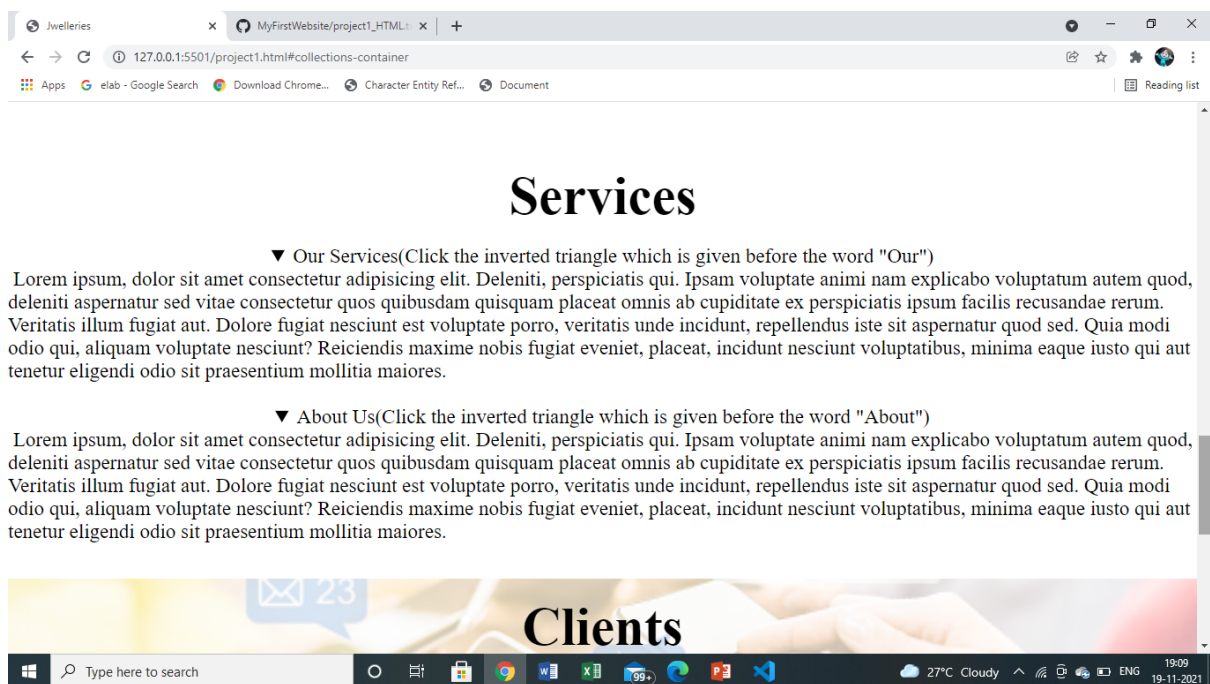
Jwelleries × MyFirstWebsite/project1_HTML.t × +

127.0.0.1:5501/project1.html#collections-container

Apps elab - Google Search Download Chrome... Character Entity Ref... Document Reading list

Services

▼ Our Services(Click the inverted triangle which is given before the word "Our")

Lorem ipsum, dolor sit amet consectetur adipisicing elit. Deleniti, perspiciatis qui. Ipsam voluptate animi nam explicabo voluptatum autem quod, deleniti aspernatur sed vitae consectetur quos quibusdam quisquam placeat omnis ab cupiditate ex perspiciatis ipsum facilis recusandae rerum. Veritatis illum fugiat aut. Dolore fugiat nesciunt est voluptate porro, veritatis unde incidunt, repellendus iste sit aspernatur quod sed. Quia modi odio qui, aliquam voluptate nesciunt? Reiciendis maxime nobis fugiat eveniet, placeat, incidunt nesciunt voluptatibus, minima eaque iusto qui aut tenetur eligendi odio sit praesentium mollitia maiores.

▼ About Us(Click the inverted triangle which is given before the word "About")

Lorem ipsum, dolor sit amet consectetur adipisicing elit. Deleniti, perspiciatis qui. Ipsam voluptate animi nam explicabo voluptatum autem quod, deleniti aspernatur sed vitae consectetur quos quibusdam quisquam placeat omnis ab cupiditate ex perspiciatis ipsum facilis recusandae rerum. Veritatis illum fugiat aut. Dolore fugiat nesciunt est voluptate porro, veritatis unde incidunt, repellendus iste sit aspernatur quod sed. Quia modi odio qui, aliquam voluptate nesciunt? Reiciendis maxime nobis fugiat eveniet, placeat, incidunt nesciunt voluptatibus, minima eaque iusto qui aut tenetur eligendi odio sit praesentium mollitia maiores.

23

Clients

Type here to search 99+ 27°C Cloudy ENG 19:09 19-11-2021